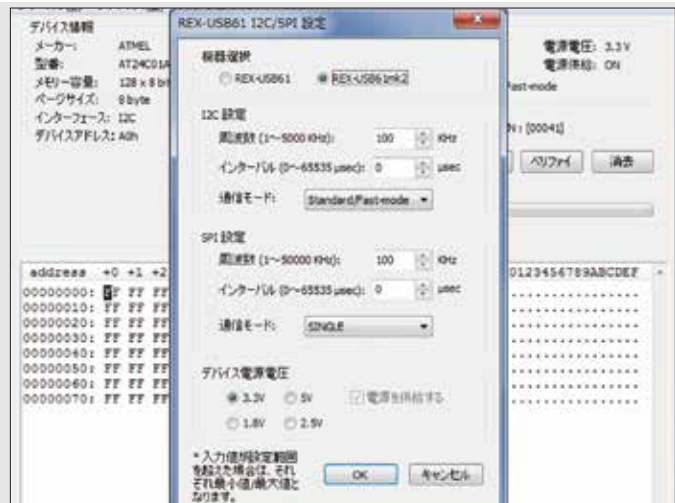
デバイス情報
メーカー: ATMEL
型番: AT24C01A
メモリー容量: 128 x 8 bi
ページサイズ: 8 byte
インターフェース: I2C
デバイスアドレス: A0h

電源電圧: 3.3 V
電源供給: ON
Fast-mode
N : [00041]
ベリファイ
消去

REX-USB61 I2C/SPI 設定

機器選択
REX-USB61
REX-USB61mk2

I2C 設定
周波数 (1~5000 KHz): 100 KHz
インターバル (0~65535 μsec): 0 μsec
通信モード: Standard/Fast-mode

SPI 設定
周波数 (1~50000 KHz): 100 KHz
インターバル (0~65535 μsec): 0 μsec
通信モード: SINGLE

デバイス電源電圧
3.3V 5V 電源を供給する
1.8V 2.5V

* 入力値が設定範囲を超えた場合は、それぞれ最小値/最大値となります。
OK キャンセル

| address | +0 | +1 | +2 |
|---|---|---|---|
| 00000000: | FF | FF | FF |
| 00000010: | FF | FF | FF |
| 00000020: | FF | FF | FF |
| 00000030: | FF | FF | FF |
| 00000040: | FF | FF | FF |
| 00000050: | FF | FF | FF |
| 00000060: | FF | FF | FF |
| 00000070: | FF | FF | FF |

0123456789ABCDEF
................
................
................
................
................
................
................
................